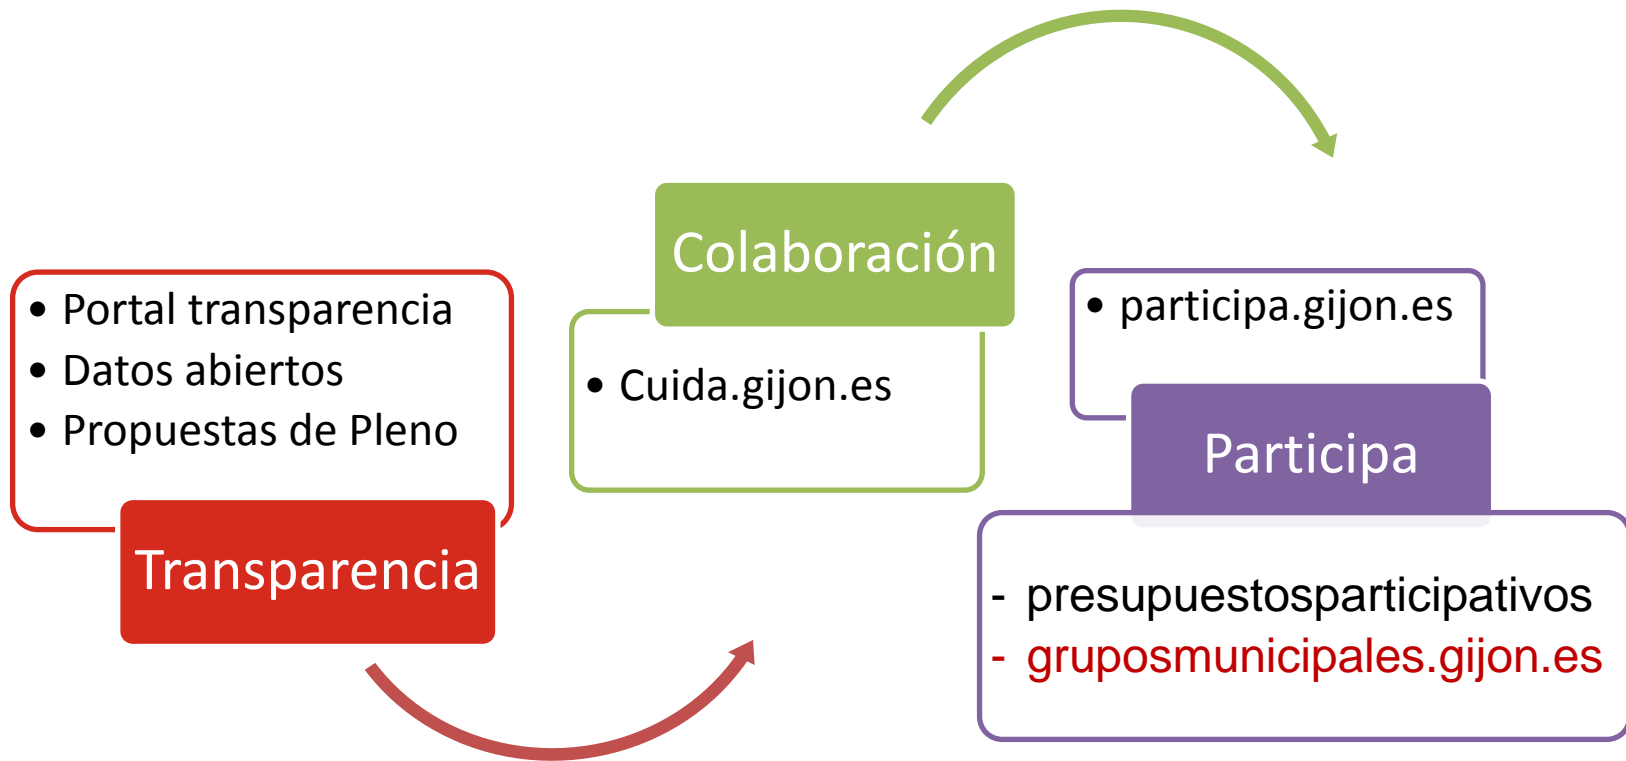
- Portal transparencia
- Datos abiertos
- Propuestas de Pleno

Transparencia

Colaboración

- Cuida.gijon.es

- participa.gijon.es

Participa

- presupuestosparticipativos
- gruposmunicipales.gijon.es